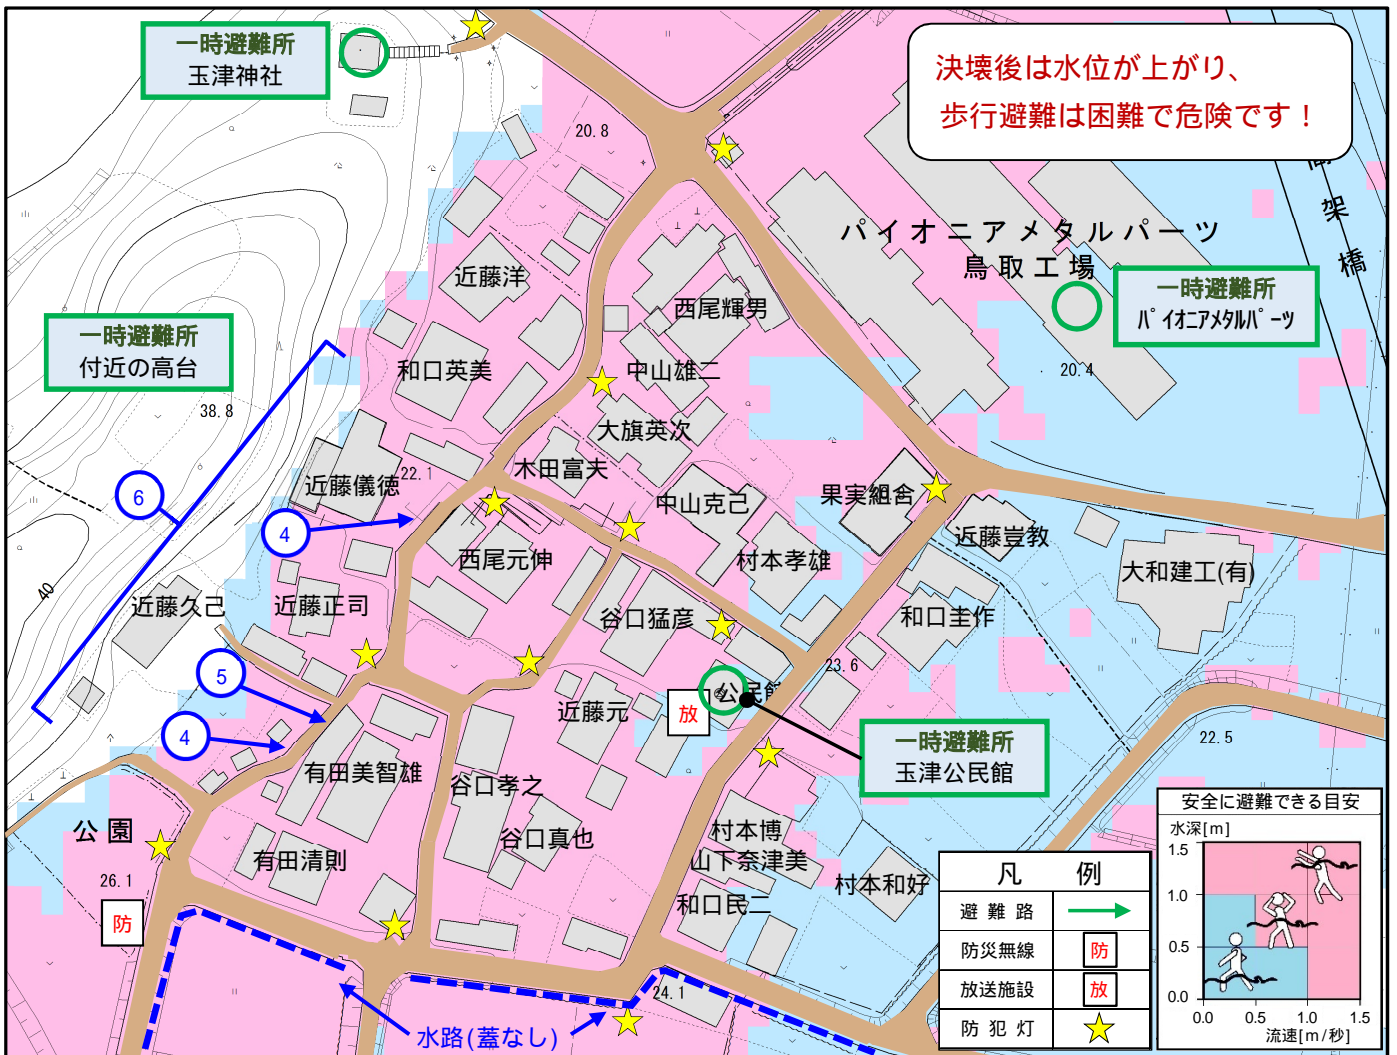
一時避難所
玉津神社

決壊後は水位が上がり、
歩行避難は困難で危険です！

20.8

一時避難所
付近の高台

パイオニアメタルパーツ
鳥取工場

一時避難所
パイオニアメタルパーツ

架
橋

20.4

38.8

近藤洋
和口英美
西尾輝男
中山雄二
大旗英次
木田富夫
中山克己
果実組合
近藤儀徳
22.1
西尾元伸
村本孝雄
近藤豈教
大和建工(有)
近藤久己
近藤正司
谷口猛彦
和口圭作
40
6
4
5
4
23.6
公民館
近藤元
放
一時避難所
玉津公民館
22.5
有田美智雄
谷口孝之
谷口真也
村本博
山下奈津美
村本和好
和口民二
公園
有田清則
26.1
防
24.1
水路(蓋なし)

凡　例
| 避難路 | |
|---|---|
| 防災無線 | 防 |
| 放送施設 | 放 |
| 防犯灯 | |

安全に避難できる目安
水深[m]
1.5
1.0
0.5
0.0
0.0 0.5 1.0 1.5
流速[m/秒]